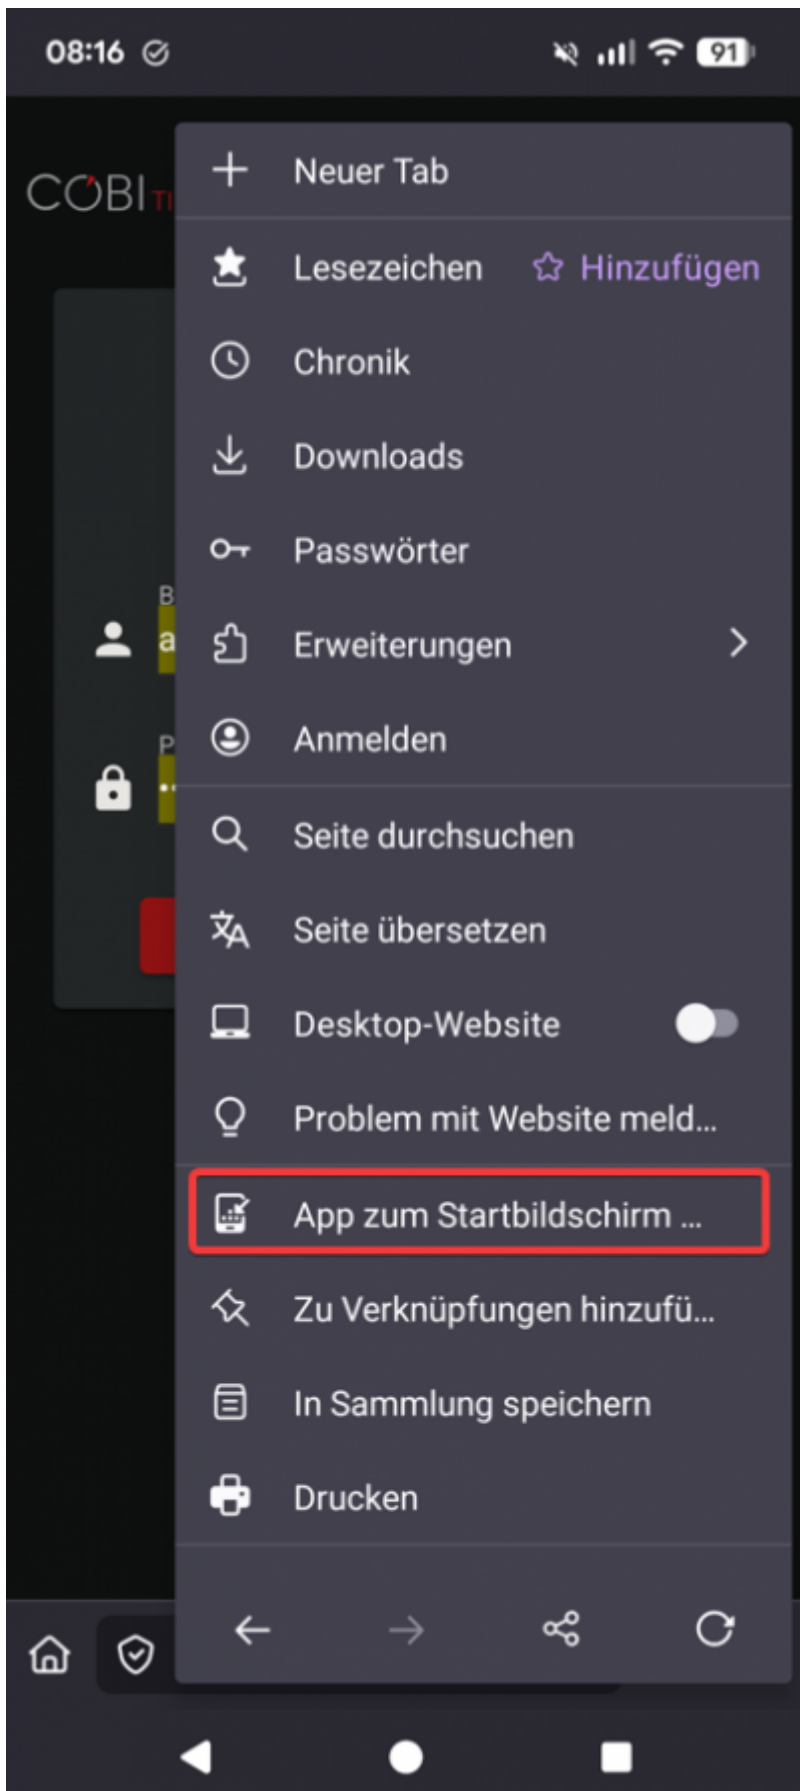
08:16

91

CÓBI

B

P

Neuer Tab

Lesezeichen
Hinzufügen

Chronik

Downloads

Passwörter

Erweiterungen

Anmelden

Seite durchsuchen

Seite übersetzen

Desktop-Website

Problem mit Website meld...

App zum Startbildschirm ...

Zu Verknüpfungen hinzufü...

In Sammlung speichern

Drucken